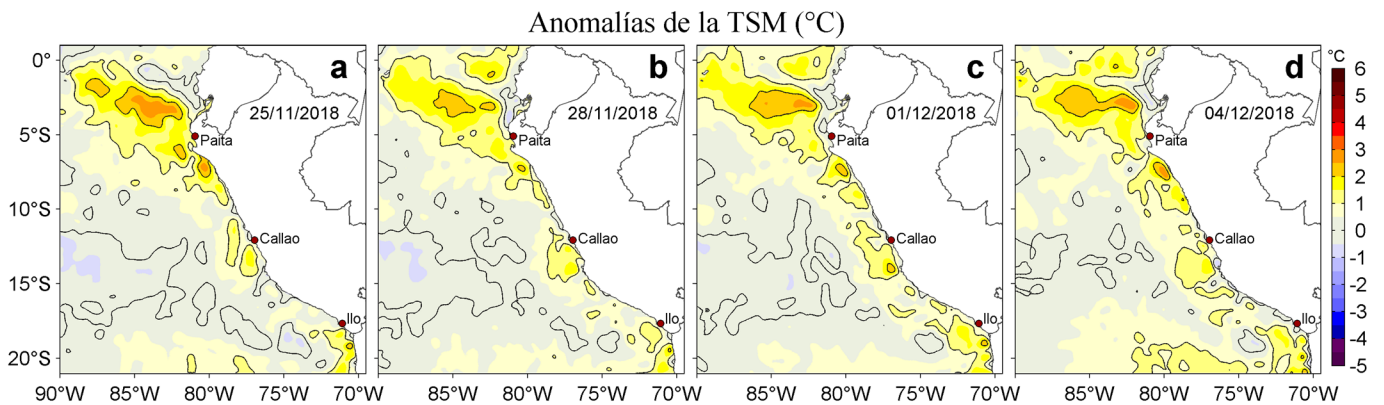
Anomalías de la TSM (°C)

0°
5°S
10°S
15°S
20°S

a
25/11/2018
Paita
Callao
Ilo

b
28/11/2018
Paita
Callao
Ilo

c
01/12/2018
Paita
Callao
Ilo

d
04/12/2018
Paita
Callao
Ilo

90°W 85°W 80°W 75°W 70°W
85°W 80°W 75°W 70°W
85°W 80°W 75°W 70°W
85°W 80°W 75°W 70°W

°C
6
5
4
3
2
1
0
-1
-2
-3
-4
-5